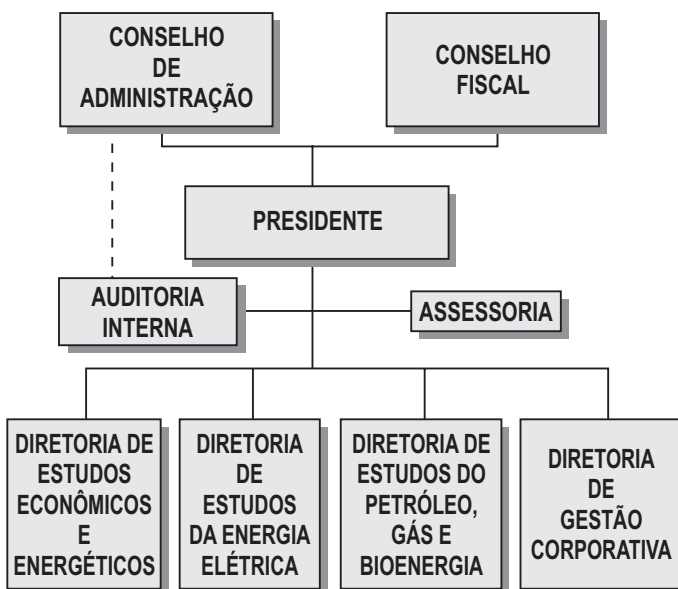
CONSELHO DE ADMINISTRAÇÃO

CONSELHO FISCAL

PRESIDENTE

AUDITORIA INTERNA

ASSESSORIA

DIRETORIA DE ESTUDOS ECONÔMICOS E ENERGÉTICOS

DIRETORIA DE ESTUDOS DA ENERGIA ELÉTRICA

DIRETORIA DE ESTUDOS DO PETRÓLEO, GÁS E BIOENERGIA

DIRETORIA DE GESTÃO CORPORATIVA